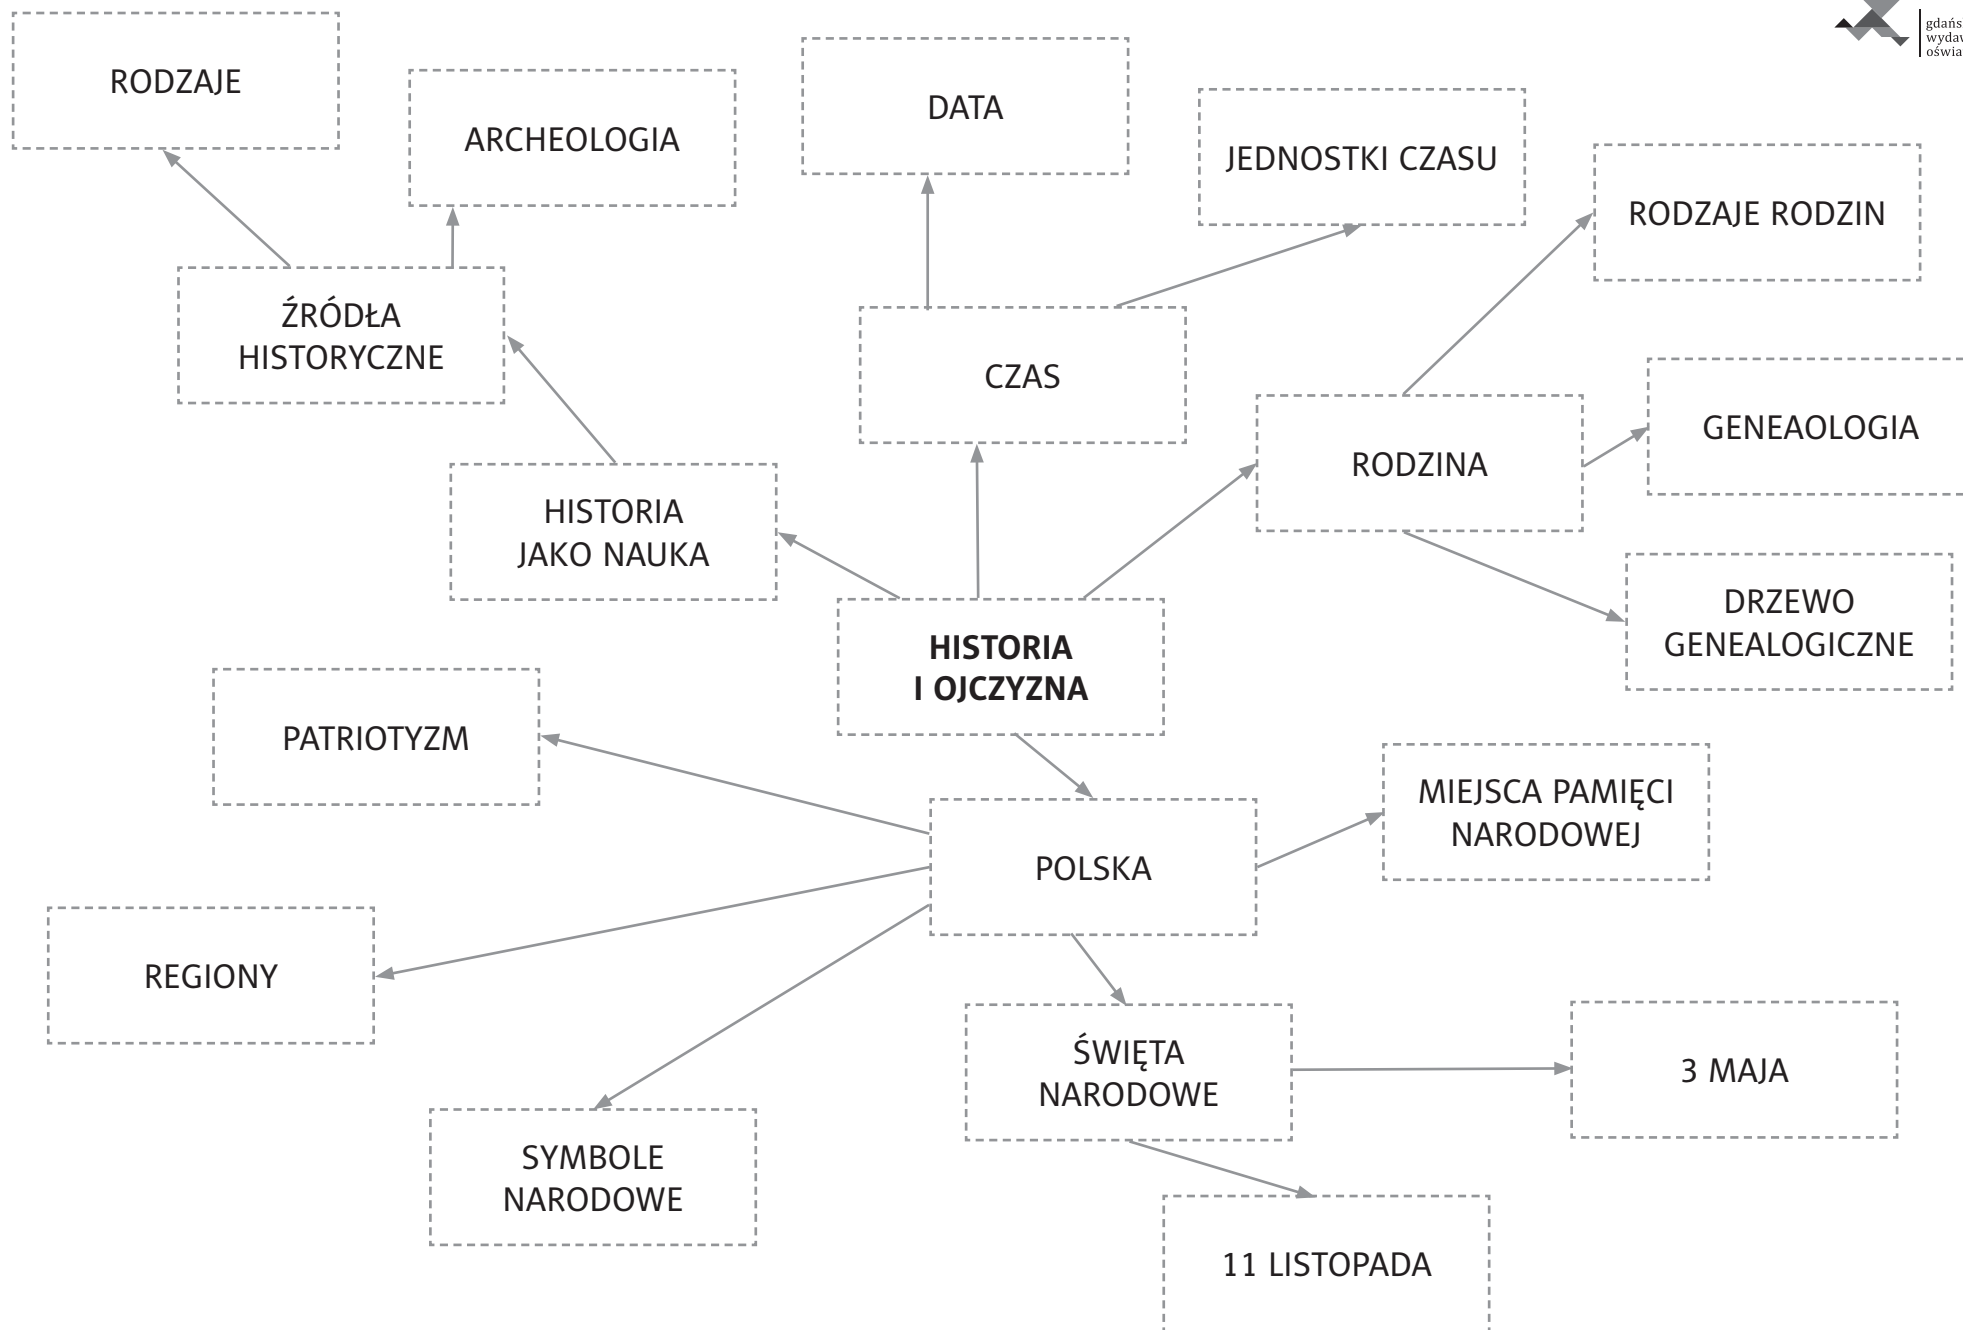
gdańs
wydaw
oświa

RODZAJE

ARCHEOLOGIA

DATA

JEDNOSTKI CZASU

RODZAJE RODZIN

ŹRÓDŁA HISTORYCZNE

CZAS

RODZINA

GENEAOLOGIA

HISTORIA JAKO NAUKA

DRZEWO GENEALOGICZNE

**HISTORIA I OJCZYZNA**

PATRIOTYZM

MIEJSCA PAMIĘCI NARODOWEJ

POLSKA

REGIONY

ŚWIĘTA NARODOWE

3 MAJA

SYMBOLE NARODOWE

11 LISTOPADA